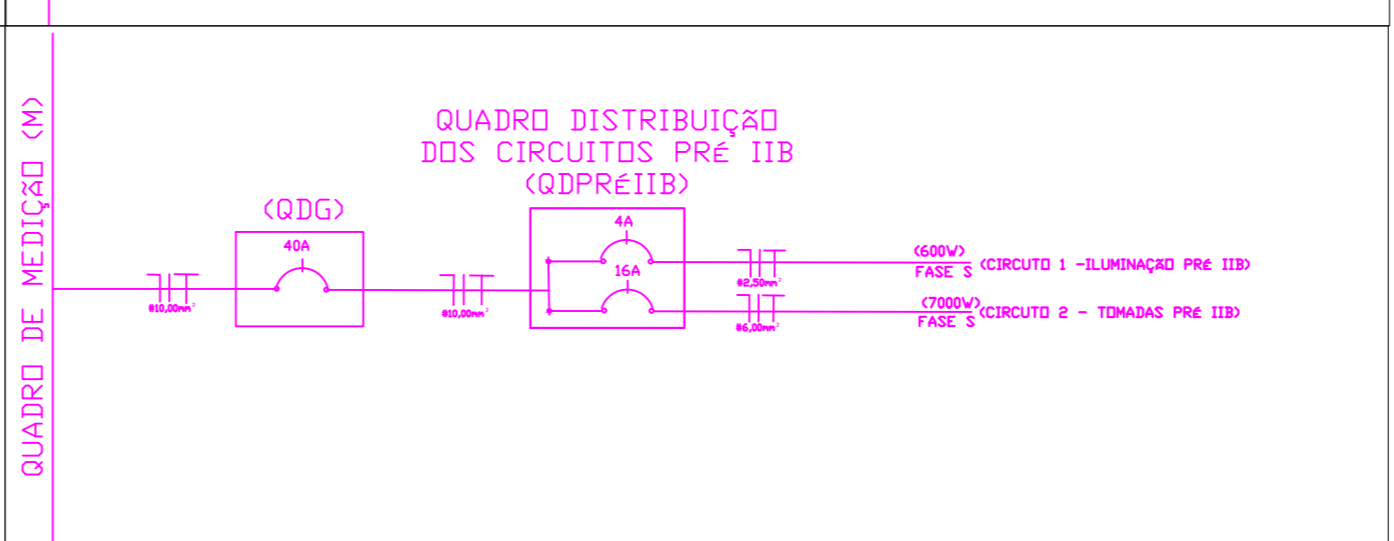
QUADRO DE MEDIÇÃO (M)

QUADRO DISTRIBUIÇÃO DOS CIRCUITOS PRÉ IIB (QDPRÉIIB)

(QDG)

40A

#10,00mm²

#10,00mm²

4A

16A

#2,50mm²

#6,00mm²

(600W)
FASE S (CIRCUTO 1 -ILUMINAÇÃO PRÉ IIB)

(7000W)
FASE S (CIRCUTO 2 - TOMADAS PRÉ IIB)